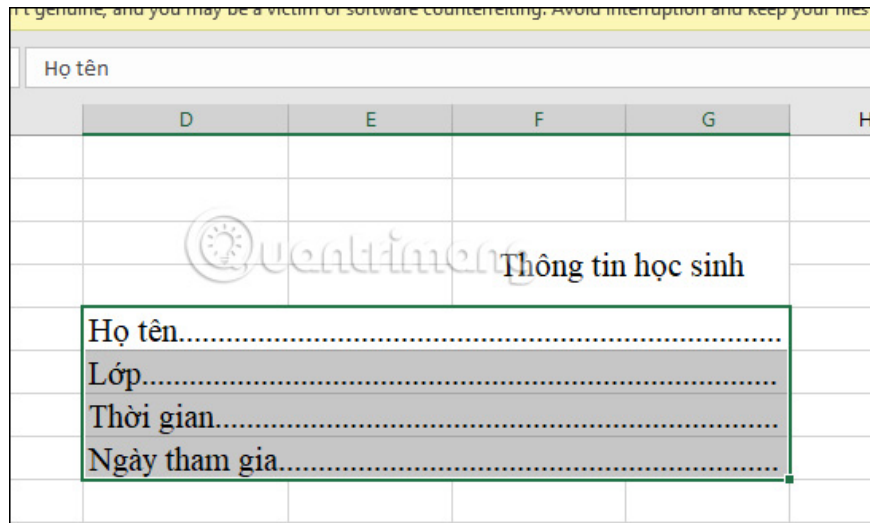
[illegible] genuine, and you may be a victim of software counterfeiting. Avoid interruption and keep your files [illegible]

Họ tên

| D | E | F | G | H |
|---|---|---|---|---|

Quantrimang

Thông tin học sinh

Họ tên.........................................................................

Lớp.............................................................................

Thời gian....................................................................

Ngày tham gia............................................................